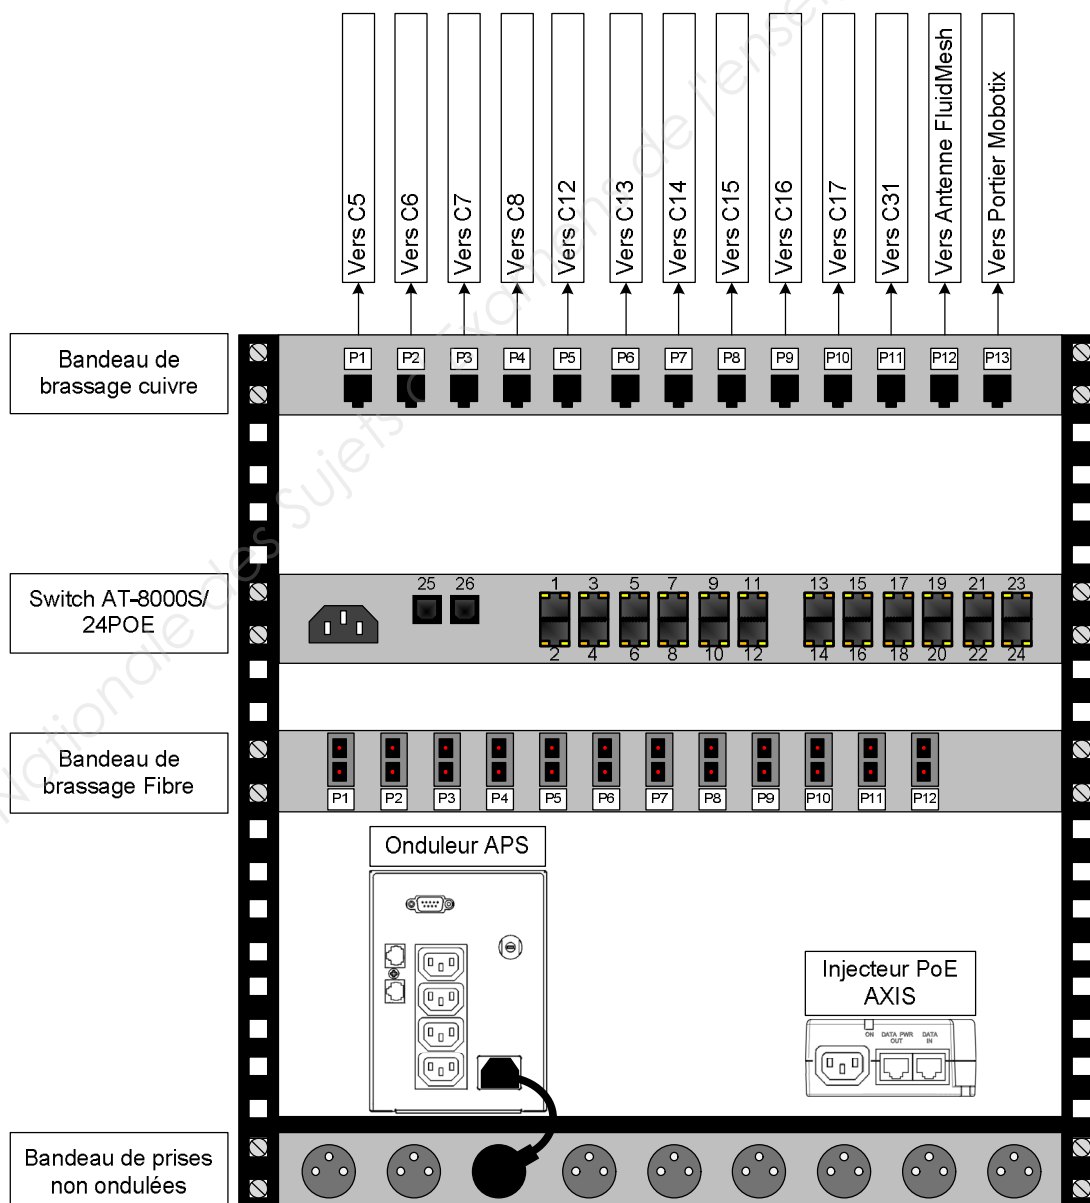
Vers C5
Vers C6
Vers C7
Vers C8
Vers C12
Vers C13
Vers C14
Vers C15
Vers C16
Vers C17
Vers C31
Vers Antenne FluidMesh
Vers Portier Mobotix

Bandeau de brassage cuivre

P1 P2 P3 P4 P5 P6 P7 P8 P9 P10 P11 P12 P13

Switch AT-8000S/ 24POE

25 26 1 3 5 7 9 11 13 15 17 19 21 23
2 4 6 8 10 12 14 16 18 20 22 24

Bandeau de brassage Fibre

P1 P2 P3 P4 P5 P6 P7 P8 P9 P10 P11 P12

Onduleur APS

Injecteur PoE AXIS

ON DATA PWR OUT DATA IN

Bandeau de prises non ondulées